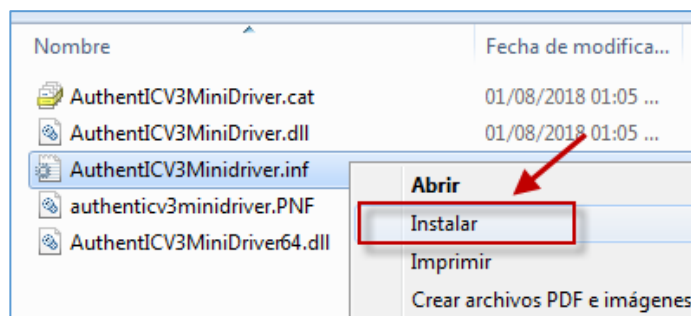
Nombre

Fecha de modifica...

AuthentICV3MiniDriver.cat 01/08/2018 01:05 ...

AuthentICV3MiniDriver.dll 01/08/2018 01:05 ...

AuthentICV3Minidriver.inf

authenticv3minidriver.PNF

AuthentICV3MiniDriver64.dll

Abrir

Instalar

Imprimir

Crear archivos PDF e imágenes